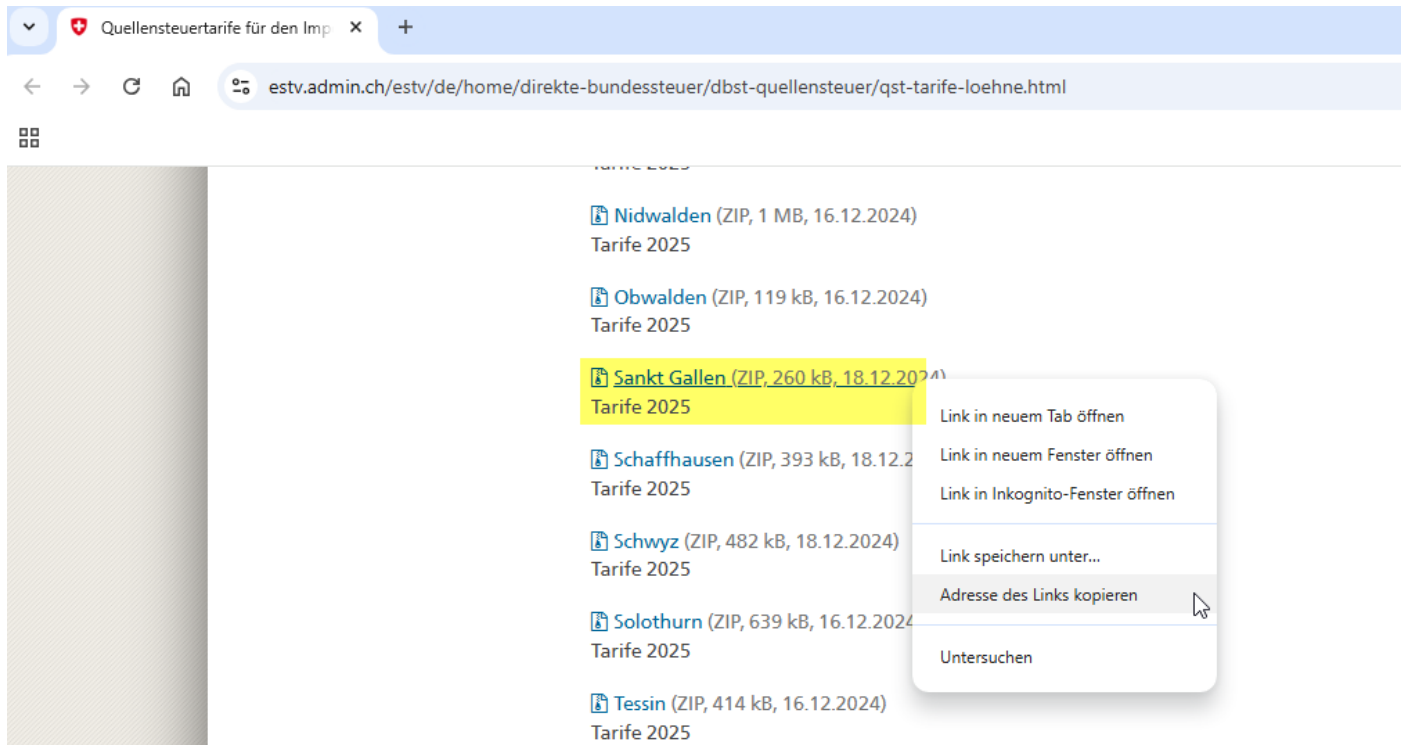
Quellensteuertarife für den Imp ×
+
estv.admin.ch/estv/de/home/direkte-bundessteuer/dbst-quellensteuer/qst-tarife-loehne.html

Tarife 2025

Nidwalden (ZIP, 1 MB, 16.12.2024)
Tarife 2025

Obwalden (ZIP, 119 kB, 16.12.2024)
Tarife 2025

Sankt Gallen (ZIP, 260 kB, 18.12.2024)
Tarife 2025

Schaffhausen (ZIP, 393 kB, 18.12.2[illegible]
Tarife 2025

Schwyz (ZIP, 482 kB, 18.12.2024)
Tarife 2025

Solothurn (ZIP, 639 kB, 16.12.2024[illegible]
Tarife 2025

Tessin (ZIP, 414 kB, 16.12.2024)
Tarife 2025

Link in neuem Tab öffnen
Link in neuem Fenster öffnen
Link in Inkognito-Fenster öffnen
Link speichern unter...
Adresse des Links kopieren
Untersuchen